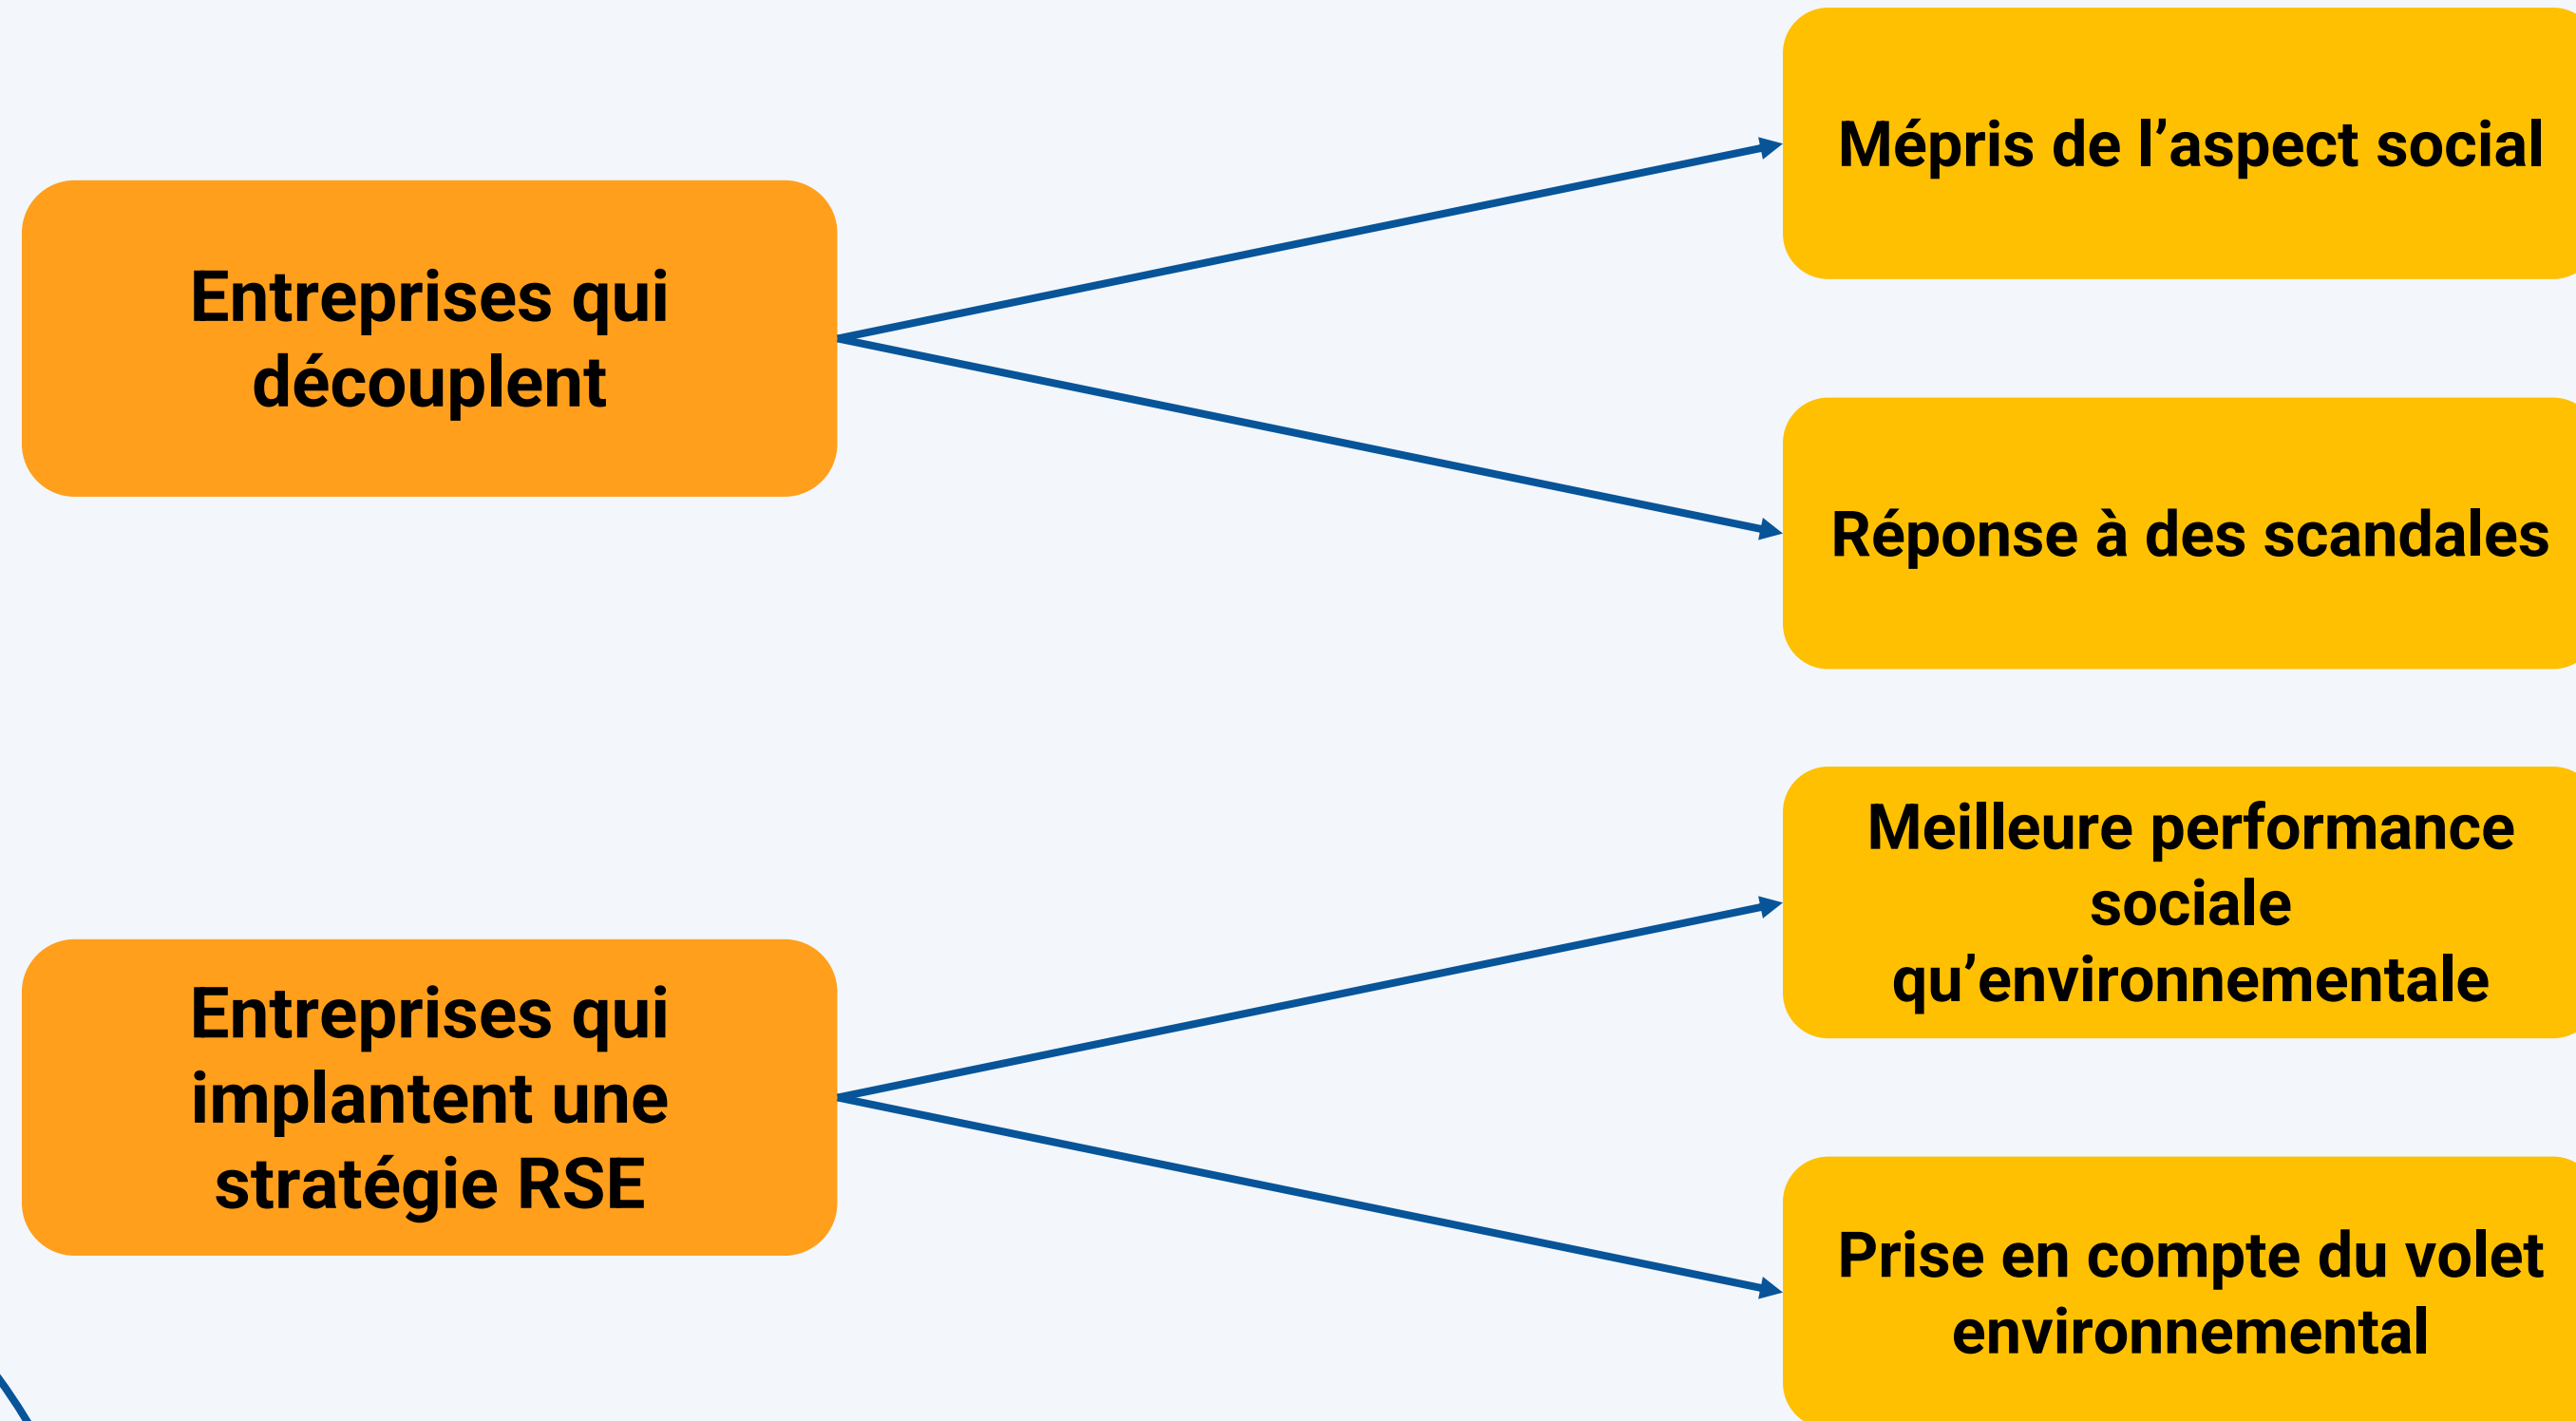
Entreprises qui découplent

Mépris de l’aspect social

Réponse à des scandales

Entreprises qui implantent une stratégie RSE

Meilleure performance sociale qu’environnementale

Prise en compte du volet environnemental